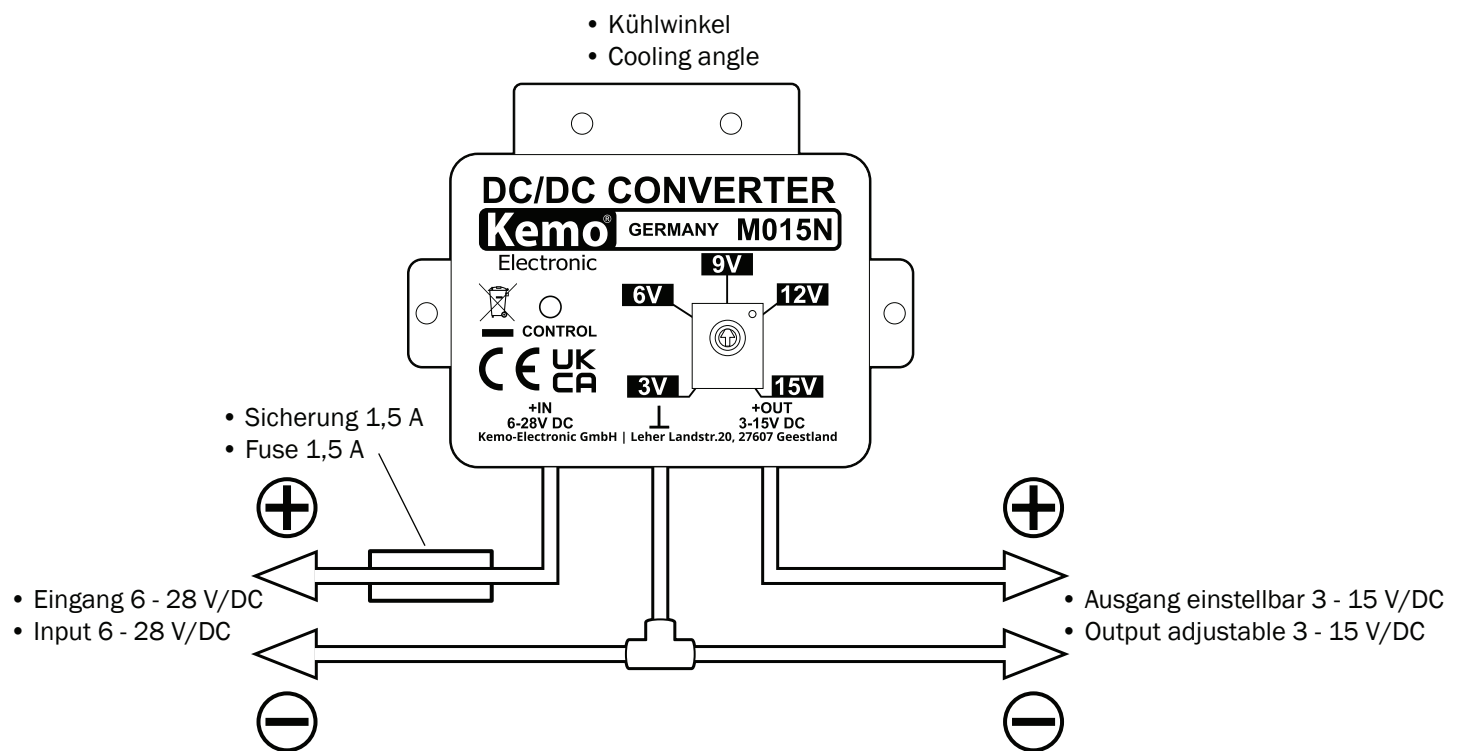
• Kühlwinkel
• Cooling angle

DC/DC CONVERTER

Kemo® GERMANY M015N

Electronic

CONTROL

9V

6V

12V

CE UK CA

3V

15V

+IN
6-28V DC

$\perp$

+OUT
3-15V DC

Kemo-Electronic GmbH | Leher Landstr.20, 27607 Geestland

• Sicherung 1,5 A
• Fuse 1,5 A

⊕

⊕

• Eingang 6 - 28 V/DC
• Input 6 - 28 V/DC

• Ausgang einstellbar 3 - 15 V/DC
• Output adjustable 3 - 15 V/DC

⊖

⊖